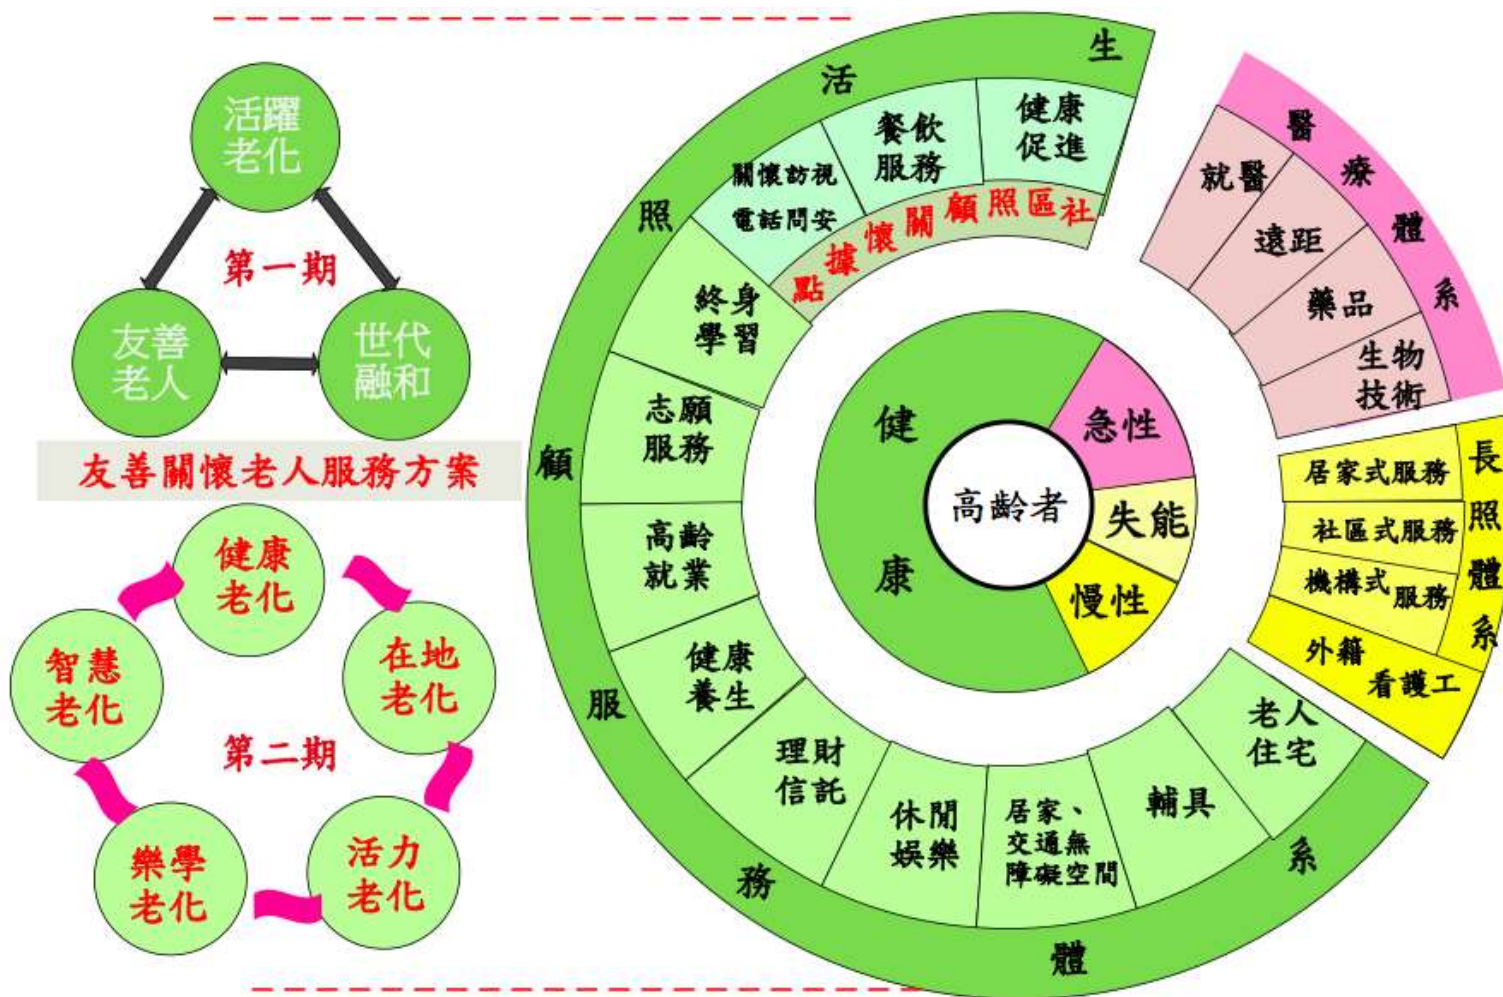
活躍老化

第一期

友善老人

世代融和

友善關懷老人服務方案

健康老化

在地老化

智慧老化

第二期

活力老化

樂學老化

生活照顧服務體系

健康促進

餐飲服務

關懷訪視 電話問安

社區照顧關懷據點

終身學習

志願服務

高齡就業

健康養生

理財信託

休閒娛樂

居家、交通無障礙空間

輔具

老人住宅

健康

高齡者

急性

失能

慢性

醫療體系

就醫

遠距

藥品

生物技術

長照體系

居家式服務

社區式服務

機構式服務

外籍看護工